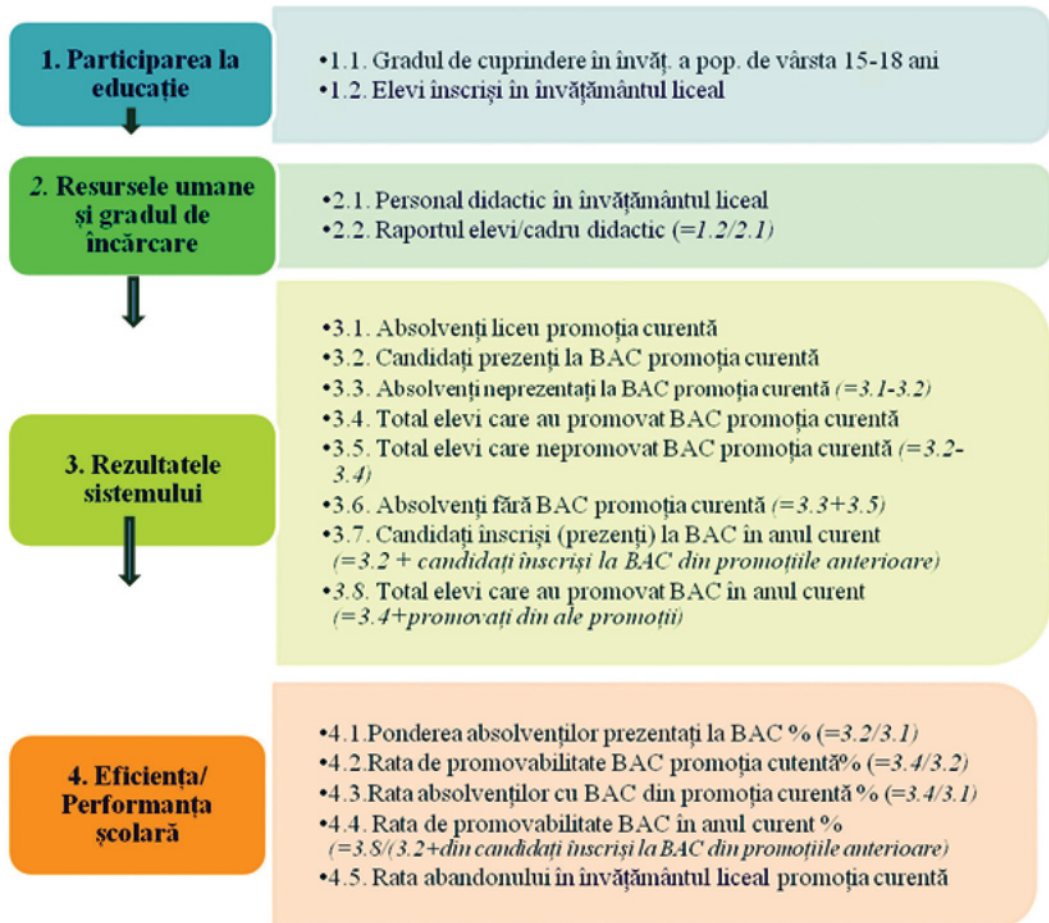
1. Participarea la educație

•1.1. Gradul de cuprindere în învăț. a pop. de vârsta 15-18 ani
•1.2. Elevi înscriși în învățământul liceal

2. Resursele umane și gradul de încărcare

•2.1. Personal didactic în învățământul liceal
•2.2. Raportul elevi/cadru didactic (=1.2/2.1)

3. Rezultatele sistemului

•3.1. Absolvenți liceu promoția curentă
•3.2. Candidați prezenți la BAC promoția curentă
•3.3. Absolvenți neprezentați la BAC promoția curentă (=3.1-3.2)
•3.4. Total elevi care au promovat BAC promoția curentă
•3.5. Total elevi care nepromovat BAC promoția curentă (=3.2-3.4)
•3.6. Absolvenți fără BAC promoția curentă (=3.3+3.5)
•3.7. Candidați înscriși (prezenți) la BAC în anul curent (=3.2 + candidați înscriși la BAC din promoțiile anterioare)
•3.8. Total elevi care au promovat BAC în anul curent (=3.4+promovați din ale promoții)

4. Eficiența/ Performanța școlară

•4.1.Ponderea absolvenților prezentați la BAC % (=3.2/3.1)
•4.2.Rata de promovabilitate BAC promoția cutentă% (=3.4/3.2)
•4.3.Rata absolvenților cu BAC din promoția curentă % (=3.4/3.1)
•4.4. Rata de promovabilitate BAC în anul curent % (=3.8/(3.2+din candidați înscriși la BAC din promoțiile anterioare)
•4.5. Rata abandonului în învățământul liceal promoția curentă